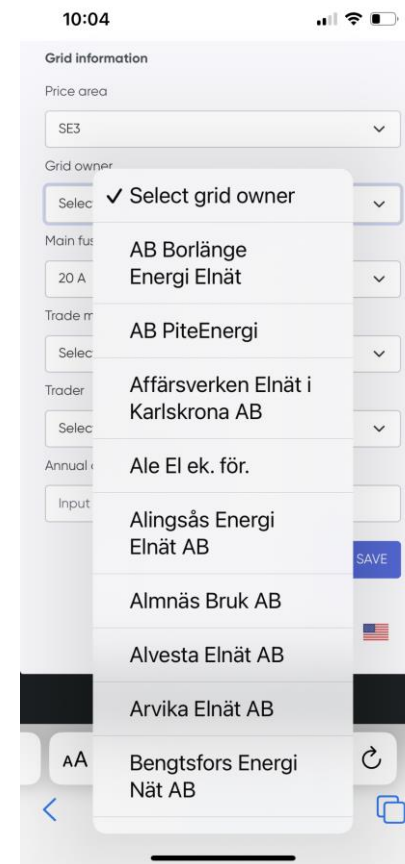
10:04

Grid information

Price area

SE3

Grid owner

Selec

Main fus

20 A

Trade m

Selec

Trader

Selec

Annual

Input

SAVE

✓ Select grid owner

AB Borlänge Energi Elnät

AB PiteEnergi

Affärsverken Elnät i Karlskrona AB

Ale El ek. för.

Alingsås Energi Elnät AB

Almnäs Bruk AB

Alvesta Elnät AB

Arvika Elnät AB

Bengtsfors Energi Nät AB

AA